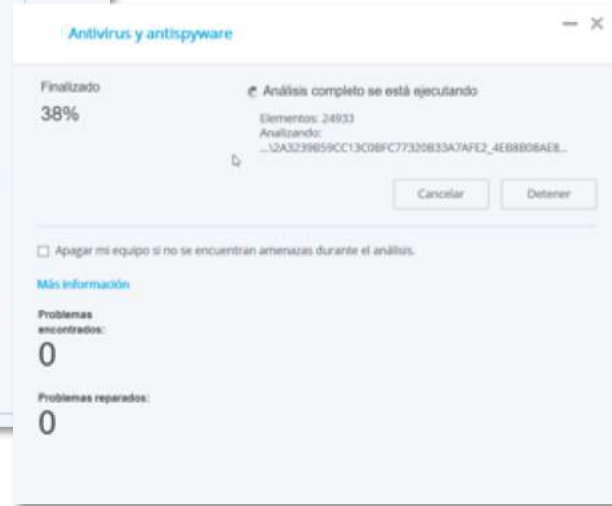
Antivirus y antispyware

— ×

Finalizado

38%

Análisis completo se está ejecutando

Elementos: 24933
Analizando:
...\2A3239B59CC13C08FC77320B33A7AFE2_4EB8B08AE8...

Cancelar

Detener

Apagar mi equipo si no se encuentran amenazas durante el análisis.

Más información

Problemas encontrados:

0

Problemas reparados:

0